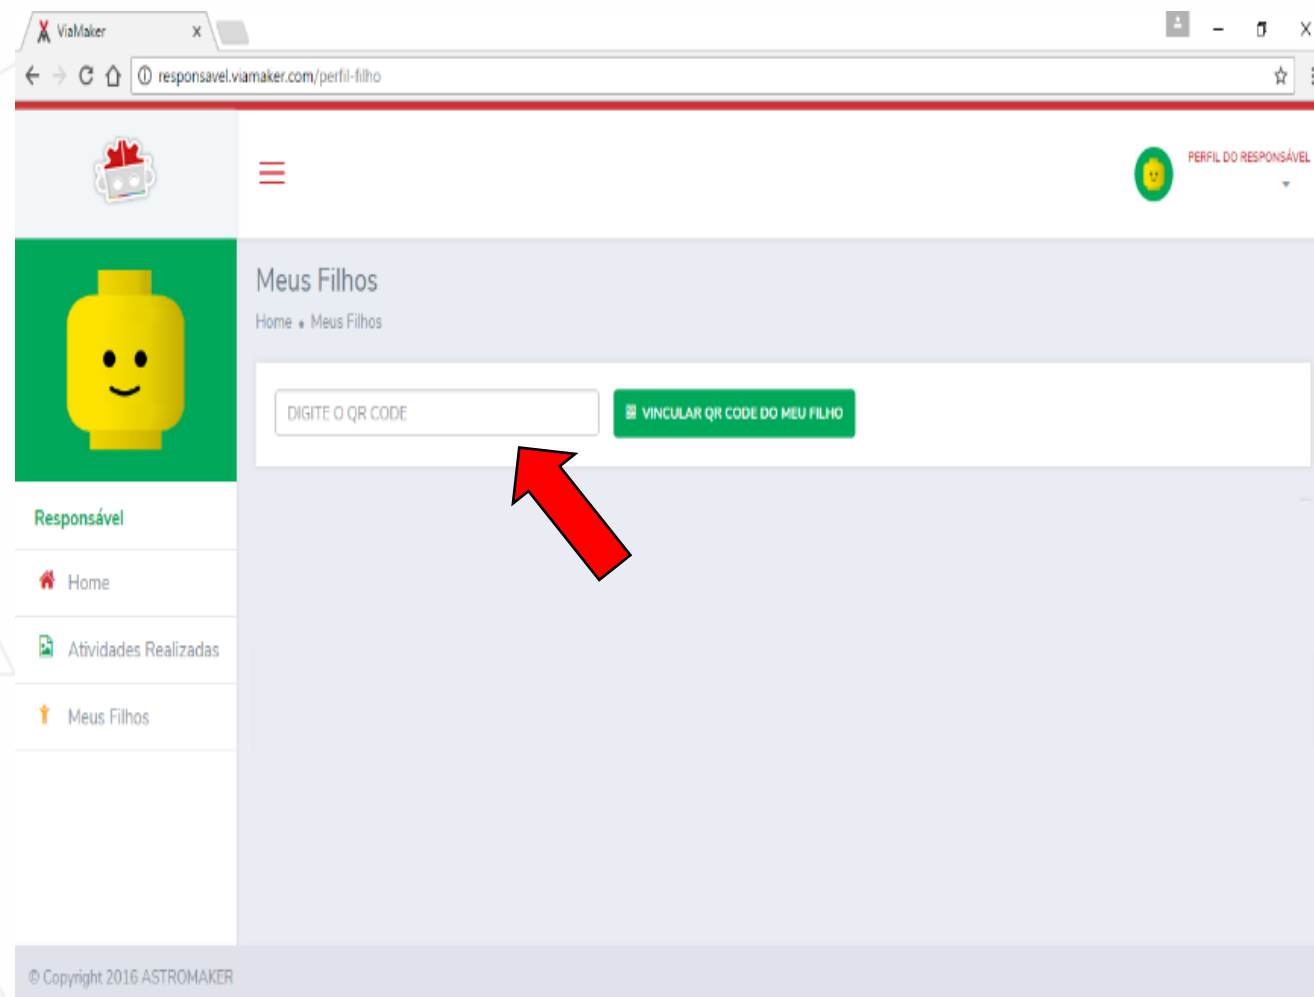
ViaMaker ×

responsavel.viamaker.com/perfil-filho

PERFIL DO RESPONSÁVEL

Meus Filhos

Home • Meus Filhos

DIGITE O QR CODE

VINCULAR QR CODE DO MEU FILHO

Responsável

Home

Atividades Realizadas

Meus Filhos

© Copyright 2016 ASTROMAKER